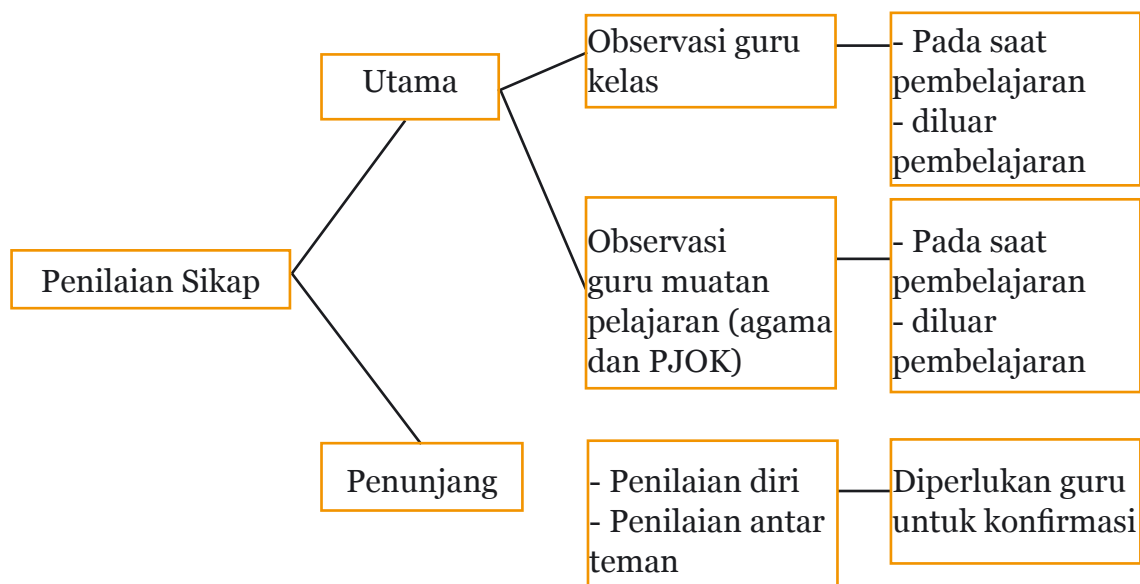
Penilaian Sikap

Utama

Observasi guru kelas

- Pada saat pembelajaran
- diluar pembelajaran

Observasi guru muatan pelajaran (agama dan PJOK)

- Pada saat pembelajaran
- diluar pembelajaran

Penunjang

- Penilaian diri
- Penilaian antar teman

Diperlukan guru untuk konfirmasi